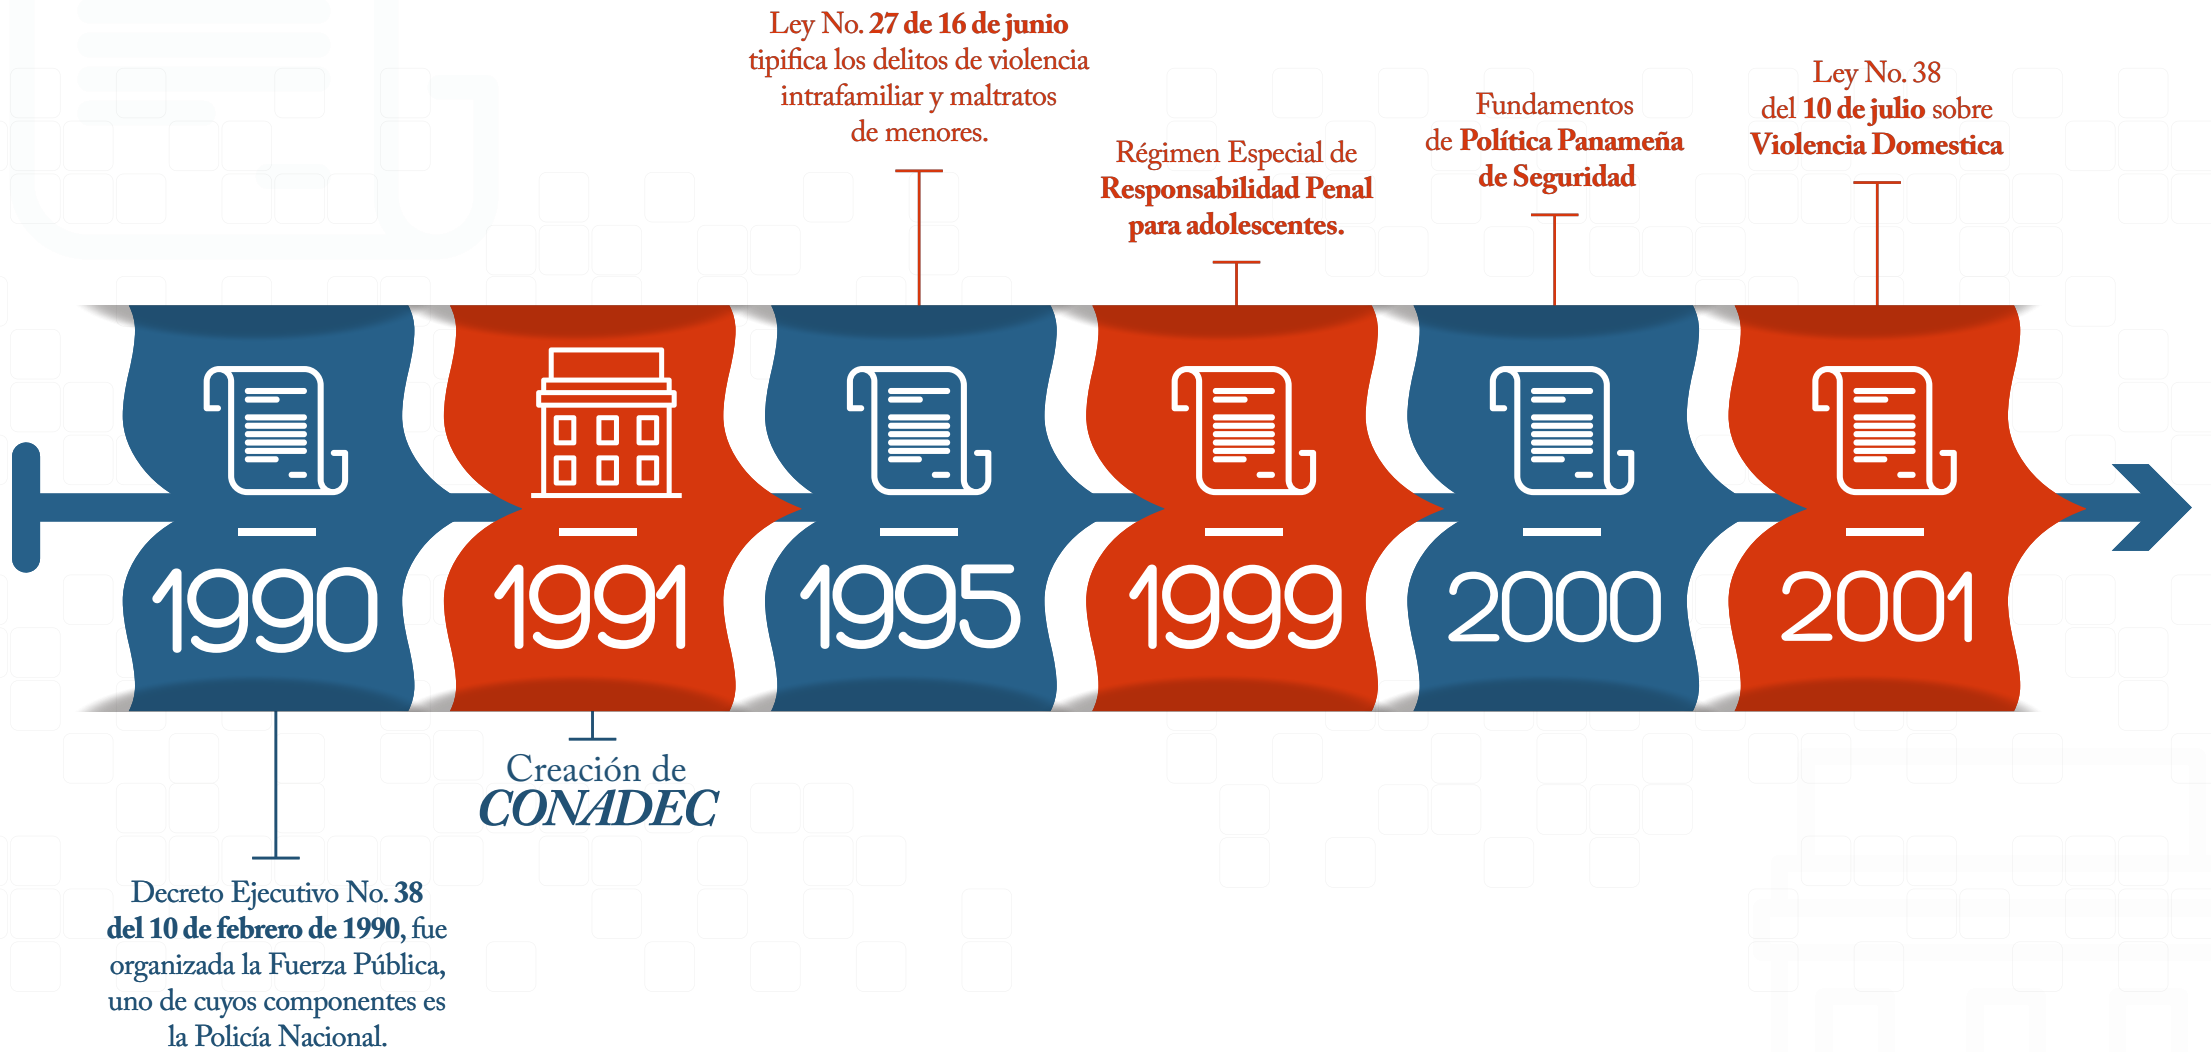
Ley No. 27 de 16 de junio tipifica los delitos de violencia intrafamiliar y maltratos de menores.

Régimen Especial de Responsabilidad Penal para adolescentes.

Fundamentos de Política Panameña de Seguridad

Ley No. 38 del 10 de julio sobre Violencia Domestica

1990

1991

1995

1999

2000

2001

Creación de CONADEC

Decreto Ejecutivo No. 38 del 10 de febrero de 1990, fue organizada la Fuerza Pública, uno de cuyos componentes es la Policía Nacional.